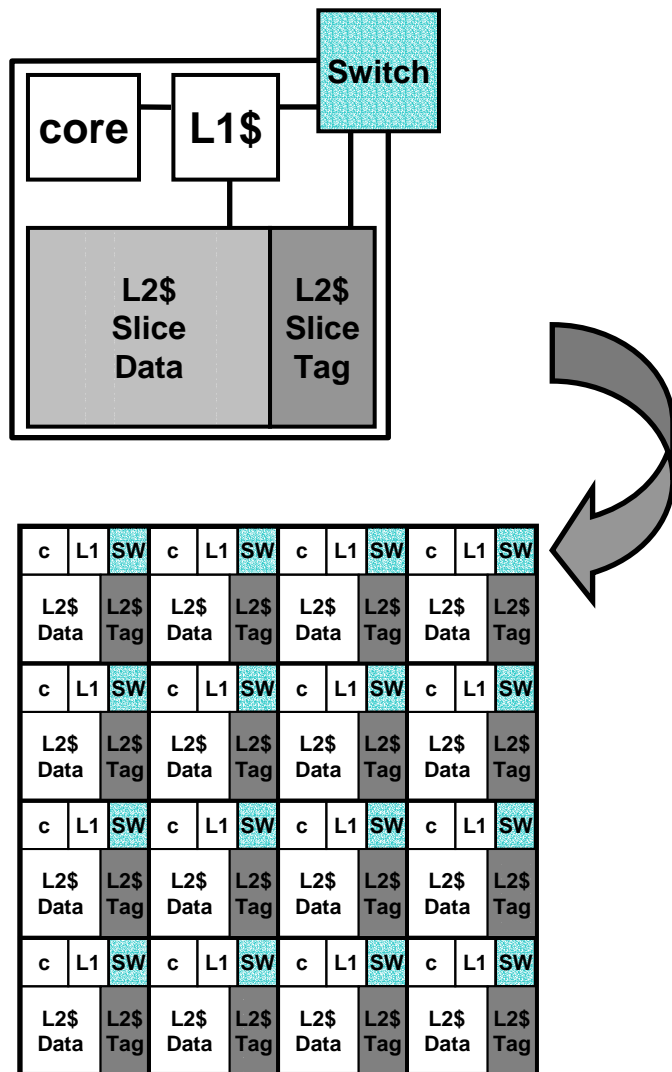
Switch

core

L1$

L2$ Slice Data

L2$ Slice Tag

| c | L1 | SW | c | L1 | SW | c | L1 | SW | c | L1 | SW |
|---|---|---|---|---|---|---|---|---|---|---|---|
| L2$ Data | | L2$ Tag | L2$ Data | | L2$ Tag | L2$ Data | | L2$ Tag | L2$ Data | | L2$ Tag |
| c | L1 | SW | c | L1 | SW | c | L1 | SW | c | L1 | SW |
| L2$ Data | | L2$ Tag | L2$ Data | | L2$ Tag | L2$ Data | | L2$ Tag | L2$ Data | | L2$ Tag |
| c | L1 | SW | c | L1 | SW | c | L1 | SW | c | L1 | SW |
| L2$ Data | | L2$ Tag | L2$ Data | | L2$ Tag | L2$ Data | | L2$ Tag | L2$ Data | | L2$ Tag |
| c | L1 | SW | c | L1 | SW | c | L1 | SW | c | L1 | SW |
| L2$ Data | | L2$ Tag | L2$ Data | | L2$ Tag | L2$ Data | | L2$ Tag | L2$ Data | | L2$ Tag |